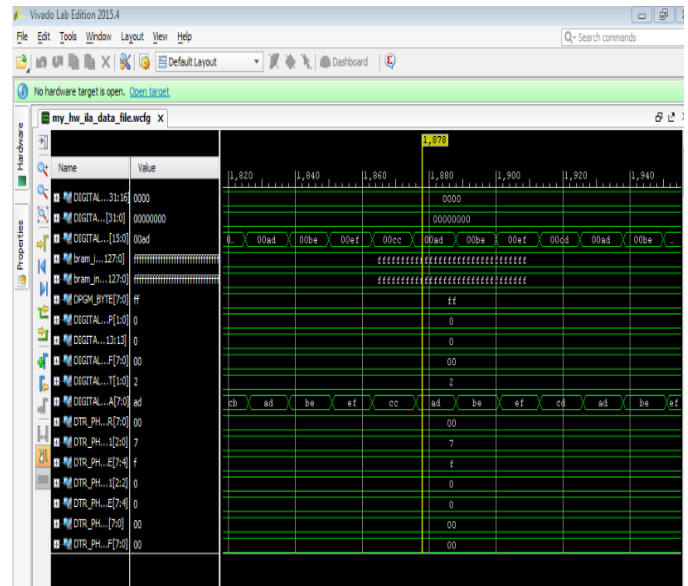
Vivado Lab Edition 2015.4

File Edit Tools Window Layout View Help

Q- Search commands

Default Layout

Dashboard

No hardware target is open. Open target

Hardware

Properties

my_hw_ila_data_file.wcfg X

1,878

| Name | Value | 1,820 | 1,840 | 1,860 | 1,880 | 1,900 | 1,920 | 1,940 |
|---|---|---|---|---|---|---|---|---|
| DIGITAL...31:16] | 0000 | 0000 | | | | | | |
| DIGITA...[31:0] | 00000000 | 00000000 | | | | | | |
| DIGITAL...[15:0] | 00ad | 0.. 00ad | 00be | 00ef | 00cc | 00ad 00be | 00ef 00cd | 00ad 00be |
| bram_i...127:0] | ffffffffffffffffffffffffffffffff | ffffffffffffffffffffffffffffffffff | | | | | | |
| bram_in...127:0] | ffffffffffffffffffffffffffffffff | ffffffffffffffffffffffffffffffffff | | | | | | |
| DPGM_BYTE[7:0] | ff | ff | | | | | | |
| DIGITAL...P[1:0] | 0 | 0 | | | | | | |
| DIGITA...13:13] | 0 | 0 | | | | | | |
| DIGITAL...F[7:0] | 00 | 00 | | | | | | |
| DIGITAL...T[1:0] | 2 | 2 | | | | | | |
| DIGITAL...A[7:0] | ad | cb ad | be | ef | cc | ad be | ef cd | ad be ef |
| DTR_PH...R[7:0] | 00 | 00 | | | | | | |
| DTR_PH...1[2:0] | 7 | 7 | | | | | | |
| DTR_PH...E[7:4] | f | f | | | | | | |
| DTR_PH...1[2:2] | 0 | 0 | | | | | | |
| DTR_PH...E[7:4] | 0 | 0 | | | | | | |
| DTR_PH...[7:0] | 00 | 00 | | | | | | |
| DTR_PH...F[7:0] | 00 | 00 | | | | | | |